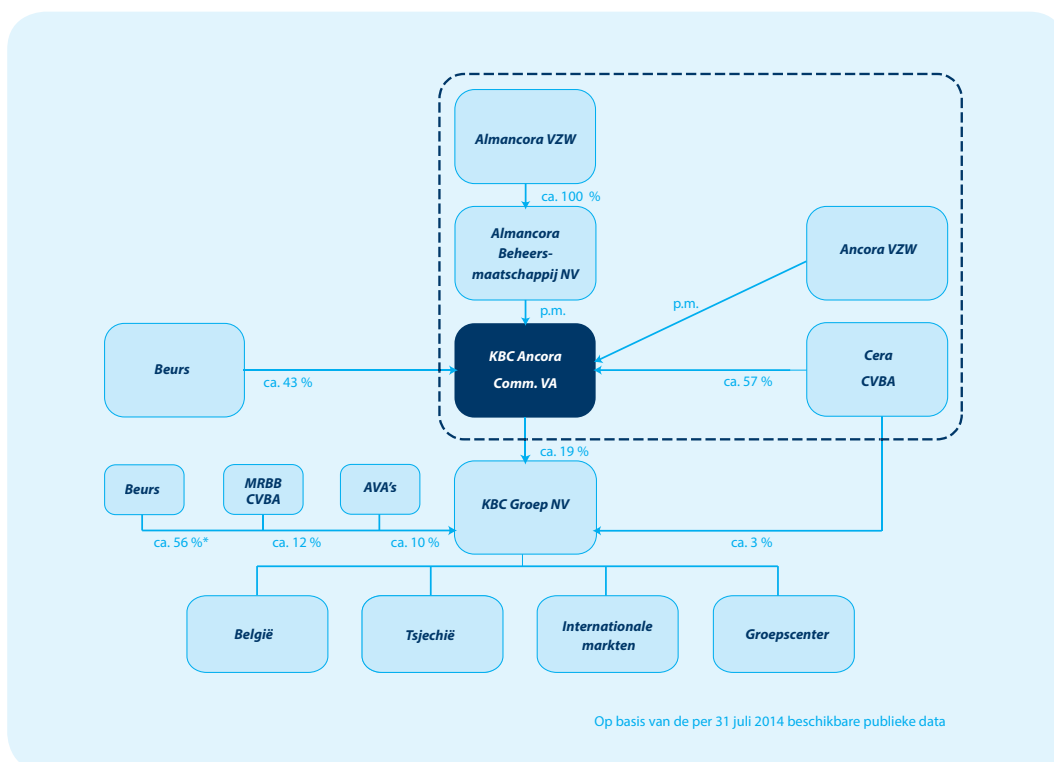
Almancora VZW

ca. 100 %

Almancora Beheersmaatschappij NV

Ancora VZW

p.m.

p.m.

Beurs

ca. 43 %

KBC Ancora Comm. VA

ca. 57 %

Cera CVBA

ca. 19 %

Beurs

MRBB CVBA

AVA's

KBC Groep NV

ca. 56 %*

ca. 12 %

ca. 10 %

ca. 3 %

België

Tsjechië

Internationale markten

Groepscenter

Op basis van de per 31 juli 2014 beschikbare publieke data